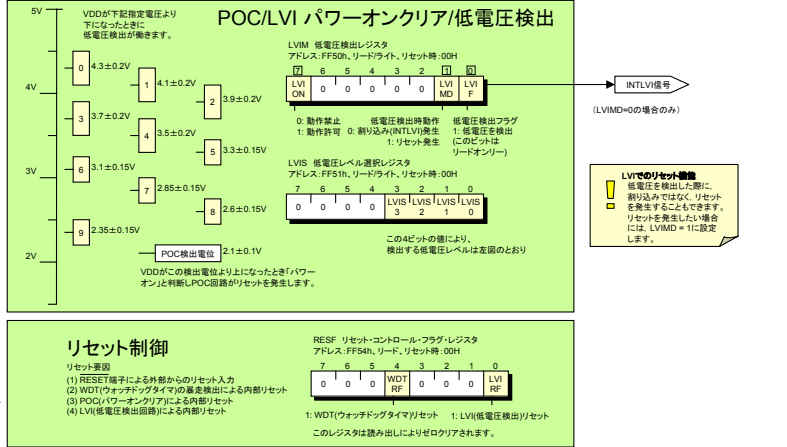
5V

VDDが下記指定電圧より下になったときに低電圧検出が働きます。

POC/LVI パワーオンクリア/低電圧検出

4V

0 4.3±0.2V

1 4.1±0.2V

2 3.9±0.2V

3 3.7±0.2V

4 3.5±0.2V

5 3.3±0.15V

3V

6 3.1±0.15V

7 2.85±0.15V

8 2.6±0.15V

9 2.35±0.15V

2V

POC検出電位 2.1±0.1V

VDDがこの検出電位より上になったとき「パワーオン」と判断しPOC回路がリセットを発生します。

LVIM 低電圧検出レジスタ
アドレス:FF50h、リード/ライト、リセット時:00H

| 7 | 6 | 5 | 4 | 3 | 2 | 1 | 0 |
|---|---|---|---|---|---|---|---|
| LVI ON | 0 | 0 | 0 | 0 | 0 | LVI MD | LVI F |

0: 動作禁止
1: 動作許可

低電圧検出時動作
0: 割り込み(INTLVI)発生
1: リセット発生

低電圧検出フラグ
1: 低電圧を検出
(このビットはリードオンリー)

INTLVI信号

(LVIMD=0の場合のみ)

LVIS 低電圧レベル選択レジスタ
アドレス:FF51h、リード/ライト、リセット時:00H

| 7 | 6 | 5 | 4 | 3 | 2 | 1 | 0 |
|---|---|---|---|---|---|---|---|
| 0 | 0 | 0 | 0 | LVIS 3 | LVIS 2 | LVIS 1 | LVIS 0 |

この4ビットの値により、検出する低電圧レベルは左図のとおり

LVIでのリセット機能
低電圧を検出した際に、割り込みではなく、リセットを発生することもできます。
リセットを発生したい場合には、LVIMD = 1に設定します。

リセット制御

リセット要因
(1) RESET端子による外部からのリセット入力
(2) WDT(ウォッチドッグタイマ)の暴走検出による内部リセット
(3) POC(パワーオンクリア)による内部リセット
(4) LVI(低電圧検出回路)による内部リセット

RESF リセット・コントロール・フラグ・レジスタ
アドレス:FF54h、リード、リセット時:00H

| 7 | 6 | 5 | 4 | 3 | 2 | 1 | 0 |
|---|---|---|---|---|---|---|---|
| 0 | 0 | 0 | WDT RF | 0 | 0 | 0 | LVI RF |

1: WDT(ウォッチドッグタイマ)リセット
1: LVI(低電圧検出)リセット

このレジスタは読み出しによりゼロクリアされます。